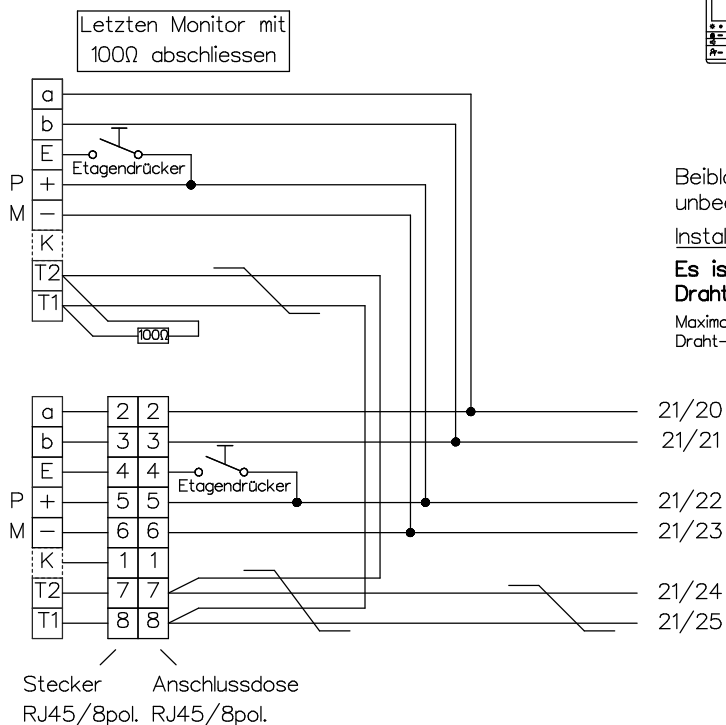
Letzten Monitor mit 100Ω abschliessen

a
b
E
Etagendrücker
P +
M −
K
T2
T1
100Ω

Beibl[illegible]
unbe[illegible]
Instal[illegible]
Es is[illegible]
Draht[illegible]
Maxima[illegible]
Draht-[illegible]

a
b
E
P +
M −
K
T2
T1

| 2 | 2 |
|---|---|
| 3 | 3 |
| 4 | 4 |
| 5 | 5 |
| 6 | 6 |
| 1 | 1 |
| 7 | 7 |
| 8 | 8 |

Etagendrücker

21/20
21/21
21/22
21/23
21/24
21/25

Stecker RJ45/8pol.
Anschlussdose RJ45/8pol.